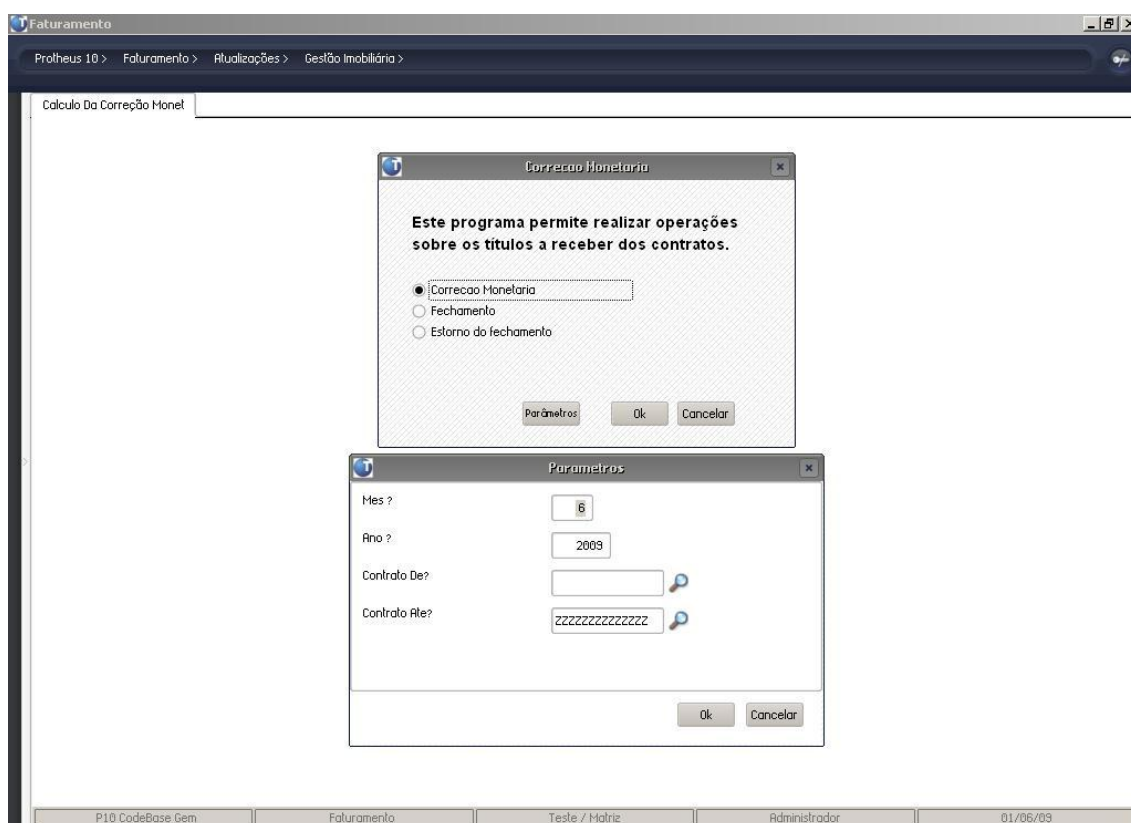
Faturamento

Protheus 10 > Faturamento > Atualizações > Gestão Imobiliária >

Calculo Da Correção Monet

Correcao Monetaria

Este programa permite realizar operações sobre os títulos a receber dos contratos.

Correcao Monetaria
Fechamento
Estorno do fechamento

Parâmetros
Ok
Cancelar

Parametros

Mes ?
6
Ano ?
2009
Contrato De?
Contrato Ate?
zzzzzzzzzzzzzz

Ok
Cancelar

P10 CodeBase Gem | Faturamento | Teste / Matriz | Administrador | 01/06/09